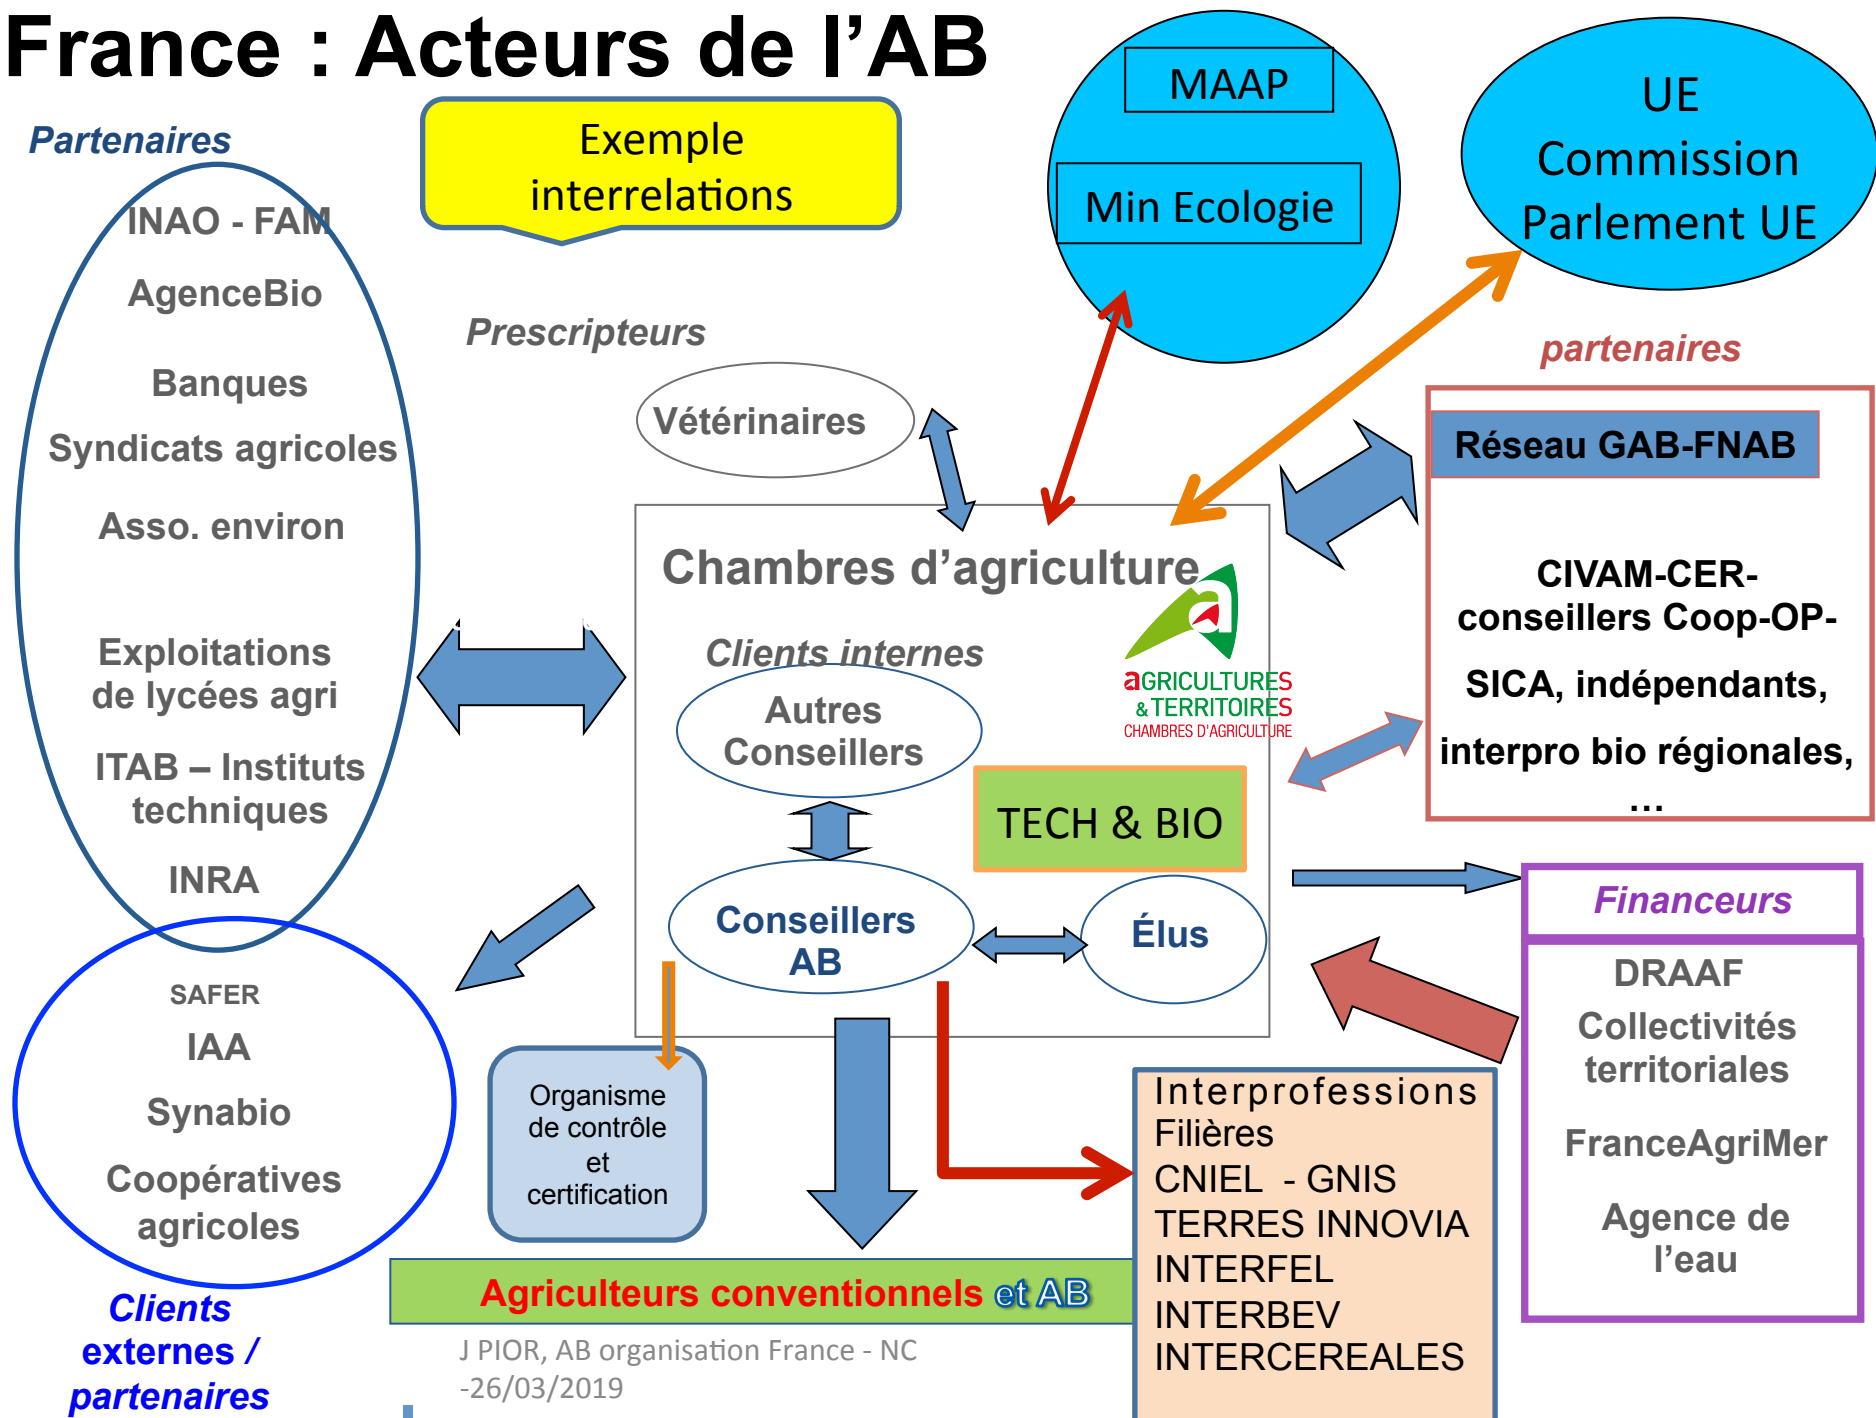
France : Acteurs de l'AB

Exemple interrelations

MAAP

Min Ecologie

UE Commission Parlement UE

Partenaires

INAO - FAM

AgenceBio

Banques

Syndicats agricoles

Asso. environ

Exploitations de lycées agri

ITAB – Instituts techniques

INRA

Prescripteurs

Vétérinaires

partenaires

Réseau GAB-FNAB

CIVAM-CER-conseillers Coop-OP-

SICA, indépendants,

interpro bio régionales,

…

Chambres d'agriculture

Clients internes

Autres Conseillers

aGRICULTURES & TERRITOIRES CHAMBRES D'AGRICULTURE

TECH & BIO

Conseillers AB

Élus

Financeurs

DRAAF

Collectivités territoriales

FranceAgriMer

Agence de l'eau

SAFER

IAA

Synabio

Coopératives agricoles

Clients externes / partenaires

Organisme de contrôle et certification

Agriculteurs conventionnels et AB

Interprofessions
Filières
CNIEL - GNIS
TERRES INNOVIA
INTERFEL
INTERBEV
INTERCEREALES

J PIOR, AB organisation France - NC -26/03/2019